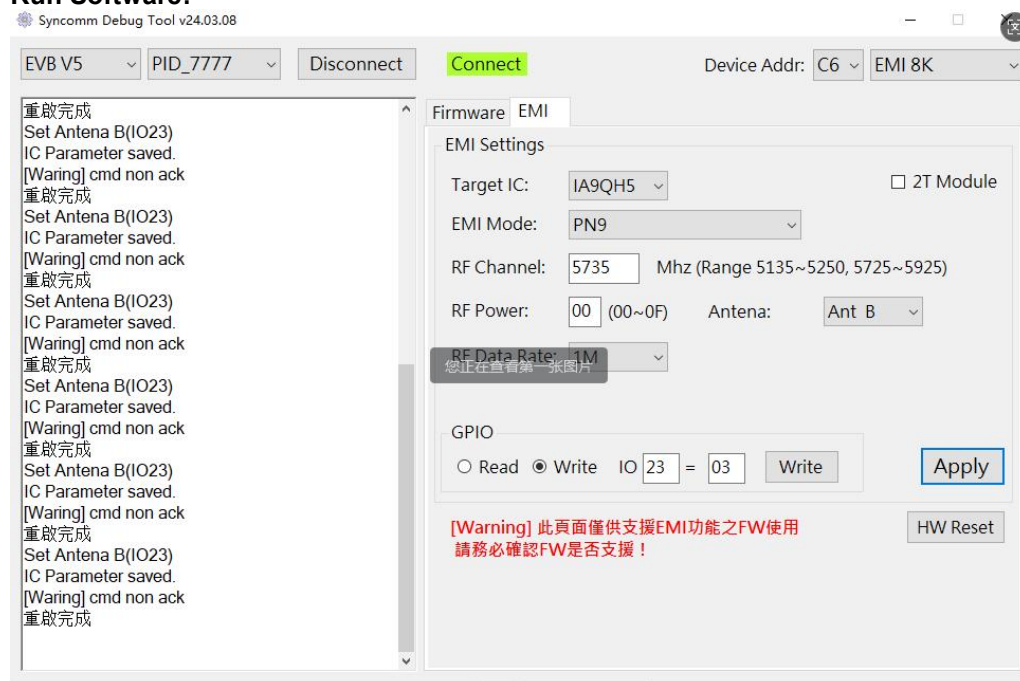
Run Software:
Syncomm Debug Tool v24.03.08

EVB V5
PID_7777
Disconnect
Connect
Device Addr: C6
EMI 8K

重啟完成
Set Antena B(IO23)
IC Parameter saved.
[Waring] cmd non ack
重啟完成
Set Antena B(IO23)
IC Parameter saved.
[Waring] cmd non ack
重啟完成
Set Antena B(IO23)
IC Parameter saved.
[Waring] cmd non ack
重啟完成
Set Antena B(IO23)
IC Parameter saved.
[Waring] cmd non ack
重啟完成
Set Antena B(IO23)
IC Parameter saved.
[Waring] cmd non ack
重啟完成
Set Antena B(IO23)
IC Parameter saved.
[Waring] cmd non ack
重啟完成

Firmware
EMI
EMI Settings
Target IC: IA9QH5
2T Module
EMI Mode: PN9
RF Channel: 5735 Mhz (Range 5135~5250, 5725~5925)
RF Power: 00 (00~0F) Antena: Ant B
RF Data Rate: 1M
您正在查看第一张图片
GPIO
Read Write IO 23 = 03 Write
Apply
[Warning] 此頁面僅供支援EMI功能之FW使用
請務必確認FW是否支援！
HW Reset